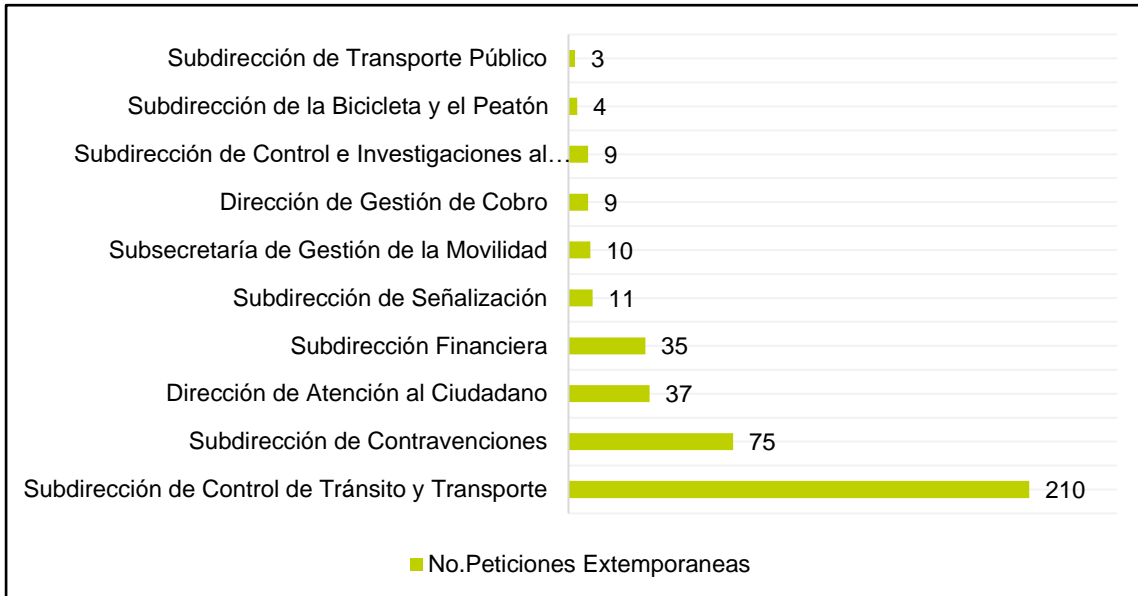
Subdirección de Transporte Público 3
Subdirección de la Bicicleta y el Peatón 4
Subdirección de Control e Investigaciones al… 9
Dirección de Gestión de Cobro 9
Subsecretaría de Gestión de la Movilidad 10
Subdirección de Señalización 11
Subdirección Financiera 35
Dirección de Atención al Ciudadano 37
Subdirección de Contravenciones 75
Subdirección de Control de Tránsito y Transporte 210

No.Peticiones Extemporaneas